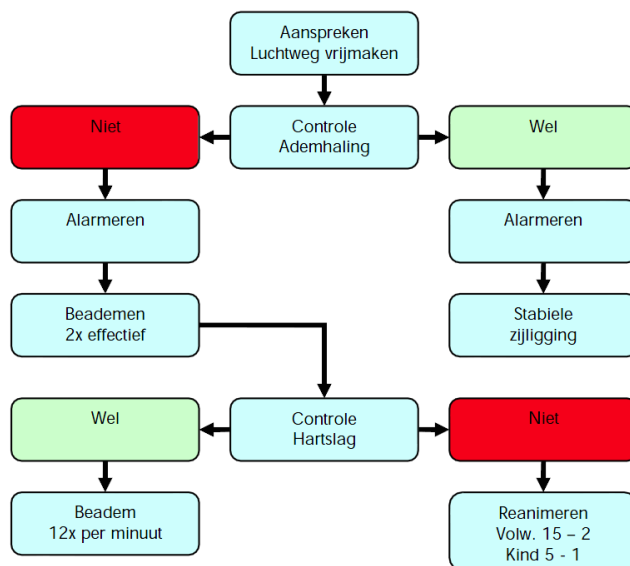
Aanspreken
Luchtweg vrijmaken

Niet

Controle
Ademhaling

Wel

Alarmeren

Alarmeren

Beademen
2x effectief

Stabiele
zijligging

Wel

Controle
Hartslag

Niet

Beadem
12x per minuut

Reanimeren
Volw. 15 – 2
Kind 5 - 1